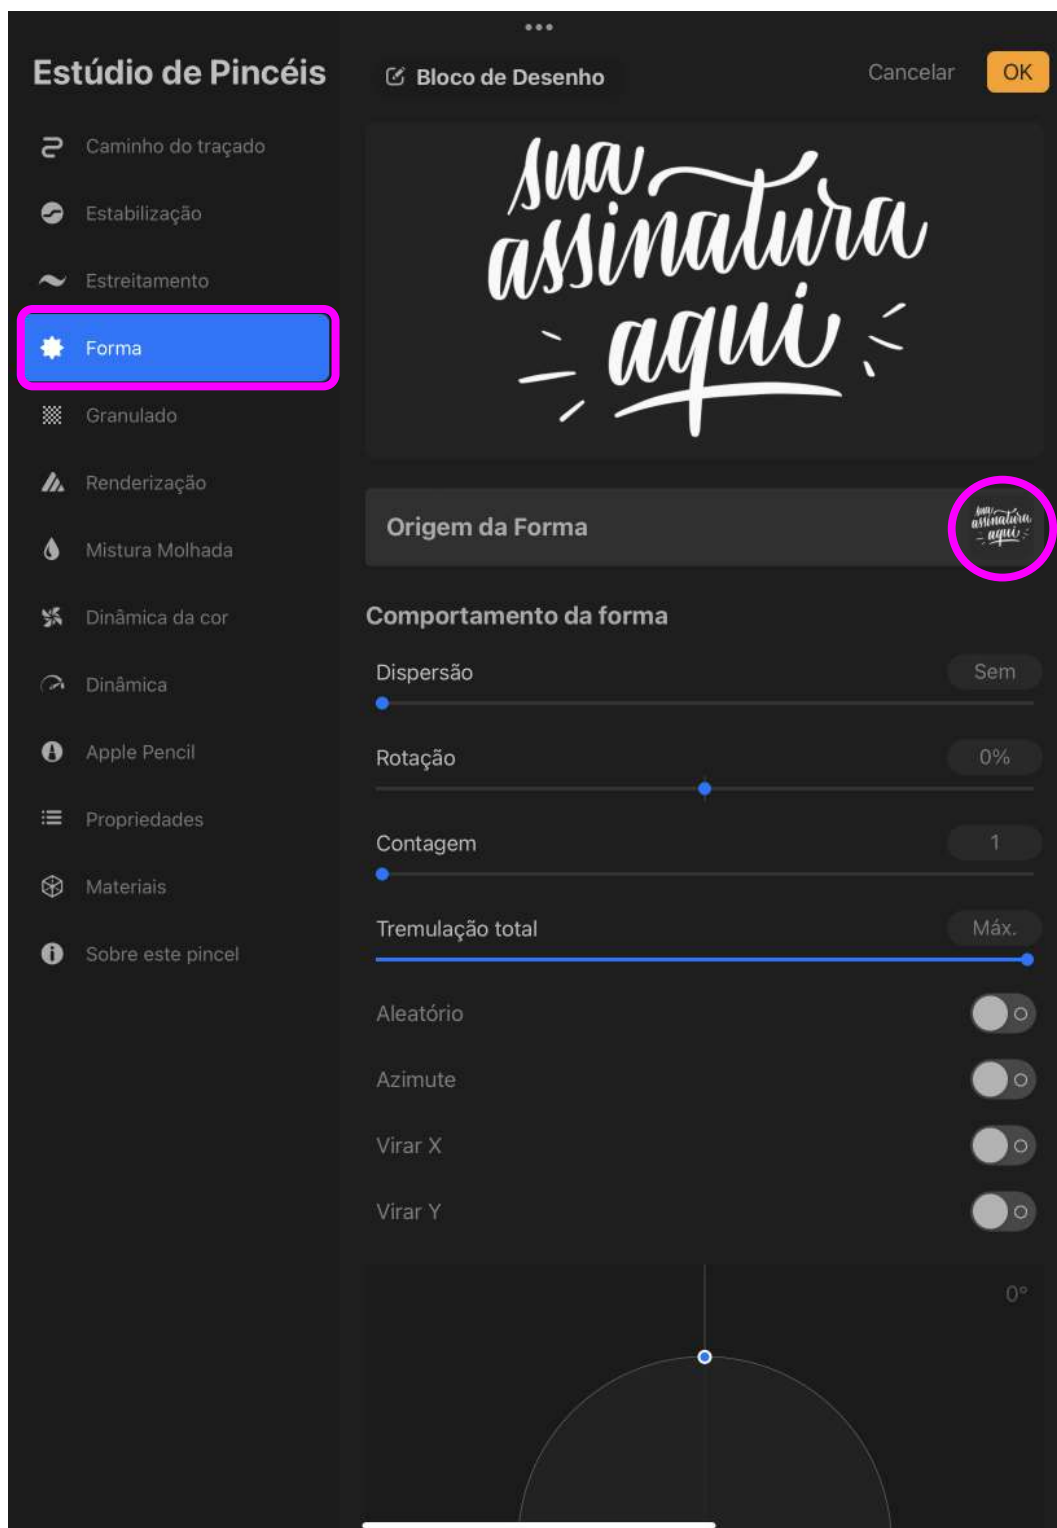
Estúdio de Pincéis

Caminho do traçado
Estabilização
Estreitamento
Forma
Granulado
Renderização
Mistura Molhada
Dinâmica da cor
Dinâmica
Apple Pencil
Propriedades
Materiais
Sobre este pincel

Bloco de Desenho

Cancelar
OK

sua assinatura aqui

Origem da Forma

sua assinatura aqui

Comportamento da forma

Dispersão
Sem

Rotação
0%

Contagem
1

Tremulação total
Máx.

Aleatório
Azimute
Virar X
Virar Y

0°